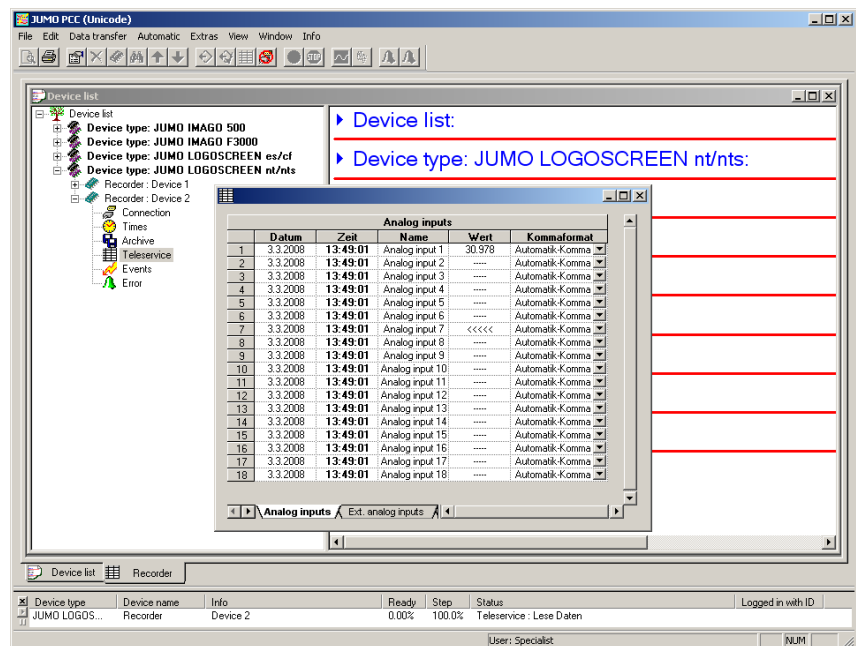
JUMO PCC (Unicode)

File Edit Data transfer Automatic Extras View Window Info

Device list

Device list
Device type: JUMO IMAGO 500
Device type: JUMO IMAGO F3000
Device type: JUMO LOGOSCREEN es/cf
Device type: JUMO LOGOSCREEN nt/nts
Recorder : Device 1
Recorder : Device 2
Connection
Times
Archive
Teleservice
Events
Error

Device list:

Device type: JUMO LOGOSCREEN nt/nts:

Analog inputs

| | Datum | Zeit | Name | Wert | Kommaformat |
|---|---|---|---|---|---|
| 1 | 3.3.2008 | 13:49:01 | Analog input 1 | 30.978 | Automatik-Komma |
| 2 | 3.3.2008 | 13:49:01 | Analog input 2 | ----- | Automatik-Komma |
| 3 | 3.3.2008 | 13:49:01 | Analog input 3 | ----- | Automatik-Komma |
| 4 | 3.3.2008 | 13:49:01 | Analog input 4 | ----- | Automatik-Komma |
| 5 | 3.3.2008 | 13:49:01 | Analog input 5 | ----- | Automatik-Komma |
| 6 | 3.3.2008 | 13:49:01 | Analog input 6 | ----- | Automatik-Komma |
| 7 | 3.3.2008 | 13:49:01 | Analog input 7 | <<<<< | Automatik-Komma |
| 8 | 3.3.2008 | 13:49:01 | Analog input 8 | ----- | Automatik-Komma |
| 9 | 3.3.2008 | 13:49:01 | Analog input 9 | ----- | Automatik-Komma |
| 10 | 3.3.2008 | 13:49:01 | Analog input 10 | ----- | Automatik-Komma |
| 11 | 3.3.2008 | 13:49:01 | Analog input 11 | ----- | Automatik-Komma |
| 12 | 3.3.2008 | 13:49:01 | Analog input 12 | ----- | Automatik-Komma |
| 13 | 3.3.2008 | 13:49:01 | Analog input 13 | ----- | Automatik-Komma |
| 14 | 3.3.2008 | 13:49:01 | Analog input 14 | ----- | Automatik-Komma |
| 15 | 3.3.2008 | 13:49:01 | Analog input 15 | ----- | Automatik-Komma |
| 16 | 3.3.2008 | 13:49:01 | Analog input 16 | ----- | Automatik-Komma |
| 17 | 3.3.2008 | 13:49:01 | Analog input 17 | ----- | Automatik-Komma |
| 18 | 3.3.2008 | 13:49:01 | Analog input 18 | ----- | Automatik-Komma |

Analog inputs | Ext. analog inputs

Device list | Recorder

| Device type | Device name | Info | Ready | Step | Status | Logged in with ID |
|---|---|---|---|---|---|---|
| JUMO LOGOS... | Recorder | Device 2 | 0.00% | 100.0% | Teleservice : Lese Daten | |

User: Specialist | NUM